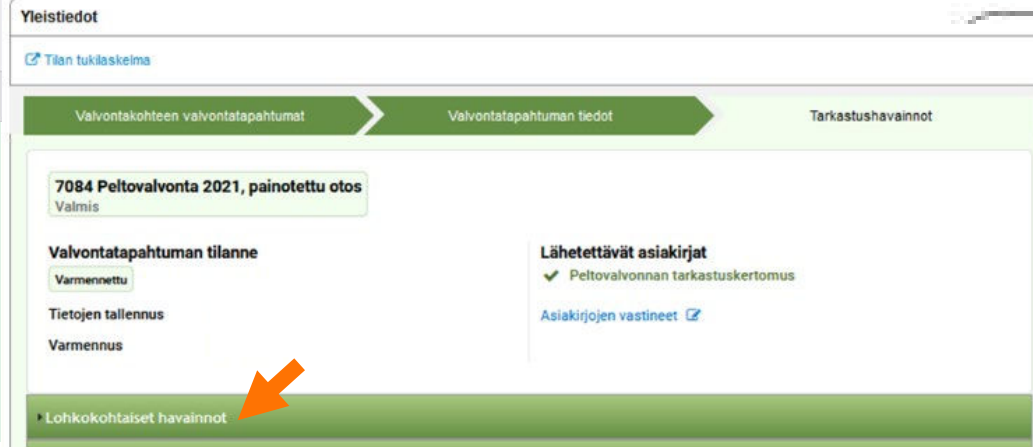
Yleistiedot

Tilan tukilaskelma

Valvontakohteen valvontatapahtumat

Valvontatapahtuman tiedot

Tarkastushavainnot

7084 Peltovalvonta 2021, painotettu otos
Valmis

Valvontatapahtuman tilanne
Varmennettu

Tietojen tallennus

Varmennus

Lähetettävät asiakirjat
Peltovalvonnan tarkastuskertomus

Asiakirjojen vastineet

Lohkokohtaiset havainnot